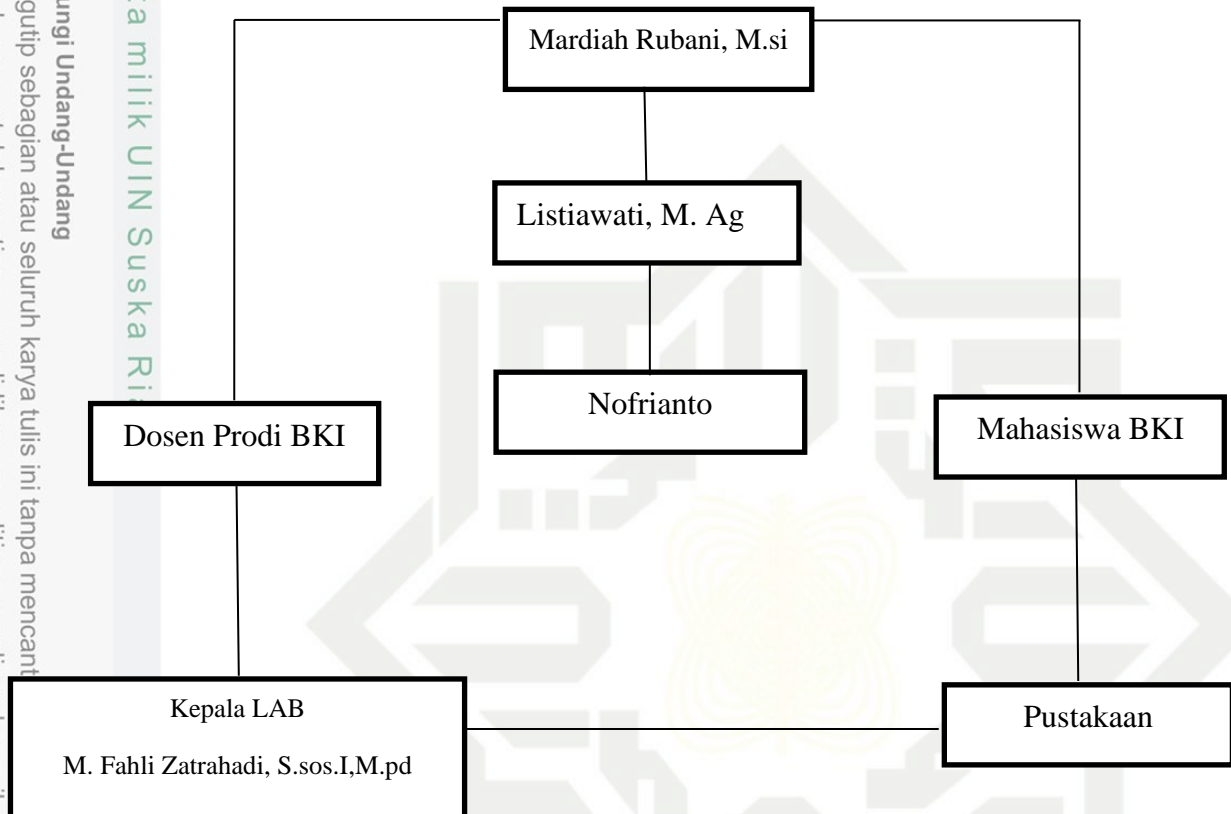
Mardiah Rubani, M.si

Listiawati, M. Ag

Nofrianto

Dosen Prodi BKI

Mahasiswa BKI

Kepala LAB

M. Fahli Zatrahadi, S.sos.I,M.pd

Pustakaan

ungi Undang-Undang
gutip sebagian atau seluruh karya tulis ini tanpa mencant

a milik UIN Suska Ri